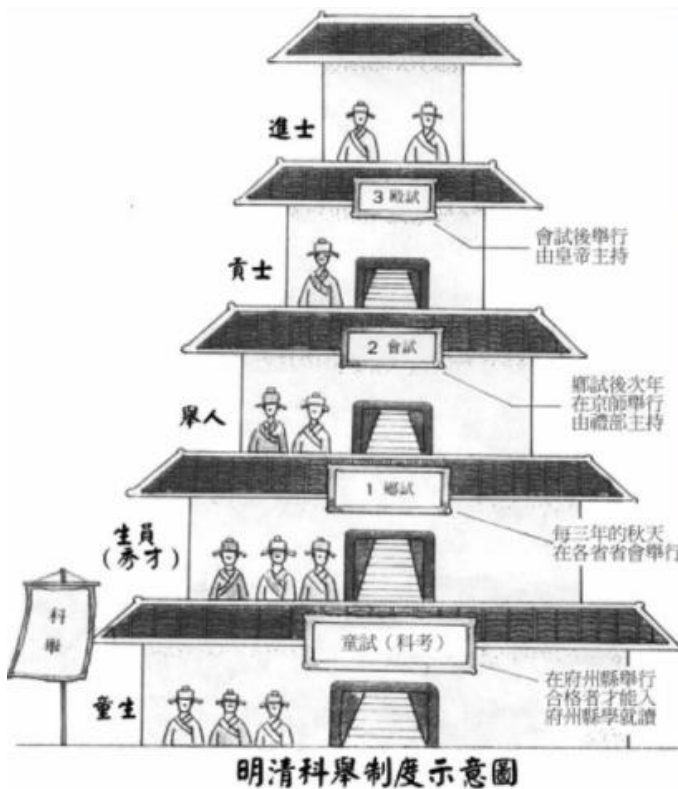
進士

3 殿試

會試後舉行
由皇帝主持

貢士

2 會試

鄉試後次年
在京師舉行
由禮部主持

舉人

1 鄉試

每三年的秋天
在各省省會舉行

生員
(秀才)

科舉

童試(科考)

在府州縣舉行
合格者才能入
府州縣學就讀

童生

明清科舉制度示意圖